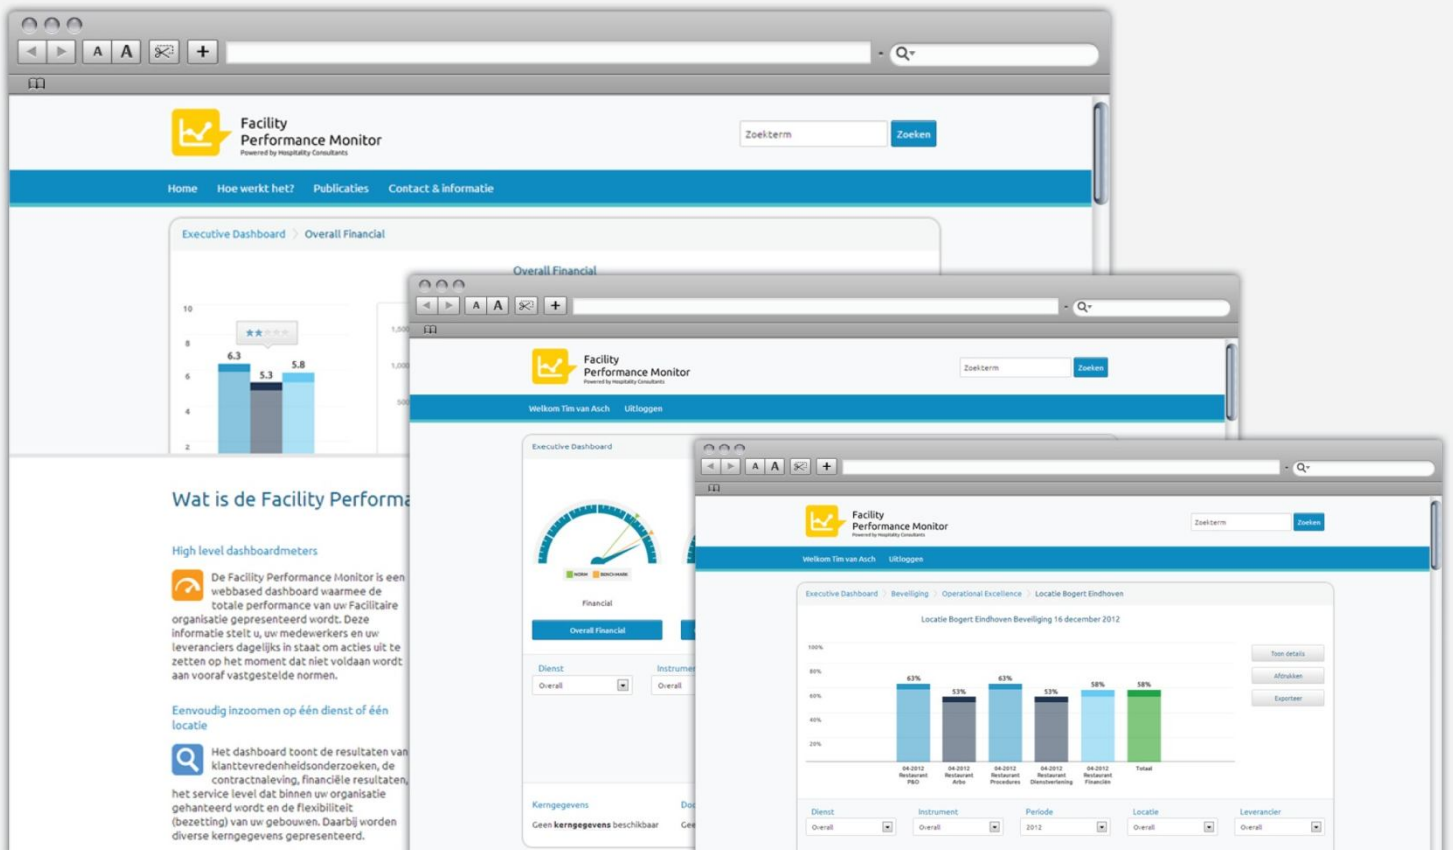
A A

Facility Performance Monitor
Powered by Hospitality Consultants

Zoekterm Zoeken

Home Hoe werkt het? Publicaties Contact & informatie

Executive Dashboard Overall Financial

Overall Financial

10 8 6 4 2

6.3 5.3 5.8

Wat is de Facility Performa

High level dashboardmeters

De Facility Performance Monitor is een webbased dashboard waarmee de totale performance van uw Facilitaire organisatie gepresenteerd wordt. Deze informatie stelt u, uw medewerkers en uw leveranciers dagelijks in staat om acties uit te zetten op het moment dat niet voldaan wordt aan vooraf vastgestelde normen.

Eenvoudig inzoomen op één dienst of één locatie

Het dashboard toont de resultaten van klanttevredenheidsonderzoeken, de contractnaleving, financiële resultaten, het service level dat binnen uw organisatie gehanteerd wordt en de flexibiliteit (bezetting) van uw gebouwen. Daarbij worden diverse kerngegevens gepresenteerd.

A A

Facility Performance Monitor
Powered by Hospitality Consultants

Zoekterm Zoeken

Welkom Tim van Asch Uitloggen

Executive Dashboard

NORM BENCHMARK

Financial

Overall Financial

Dienst
Overall

Instrumen
Overall

Kerngegevens
Geen kerngegevens beschikbaar

A A

Facility Performance Monitor
Powered by Hospitality Consultants

Zoekterm Zoeken

Welkom Tim van Asch Uitloggen

Executive Dashboard Beveiliging Operational Excellence Locatie Bogert Eindhoven

Locatie Bogert Eindhoven Beveiliging 16 december 2012

100% 80% 60% 40% 20%

63% 53% 63% 53% 58% 58%

04-2012 Restaurant P&O
04-2012 Restaurant Arbo
04-2012 Restaurant Procedures
04-2012 Restaurant Dienstverlening
04-2012 Restaurant Financiën
Totaal

Toon details
Afdrukken
Exporteer

Dienst
Overall

Instrument
Overall

Periode
2012

Locatie
Overall

Leverancier
Overall